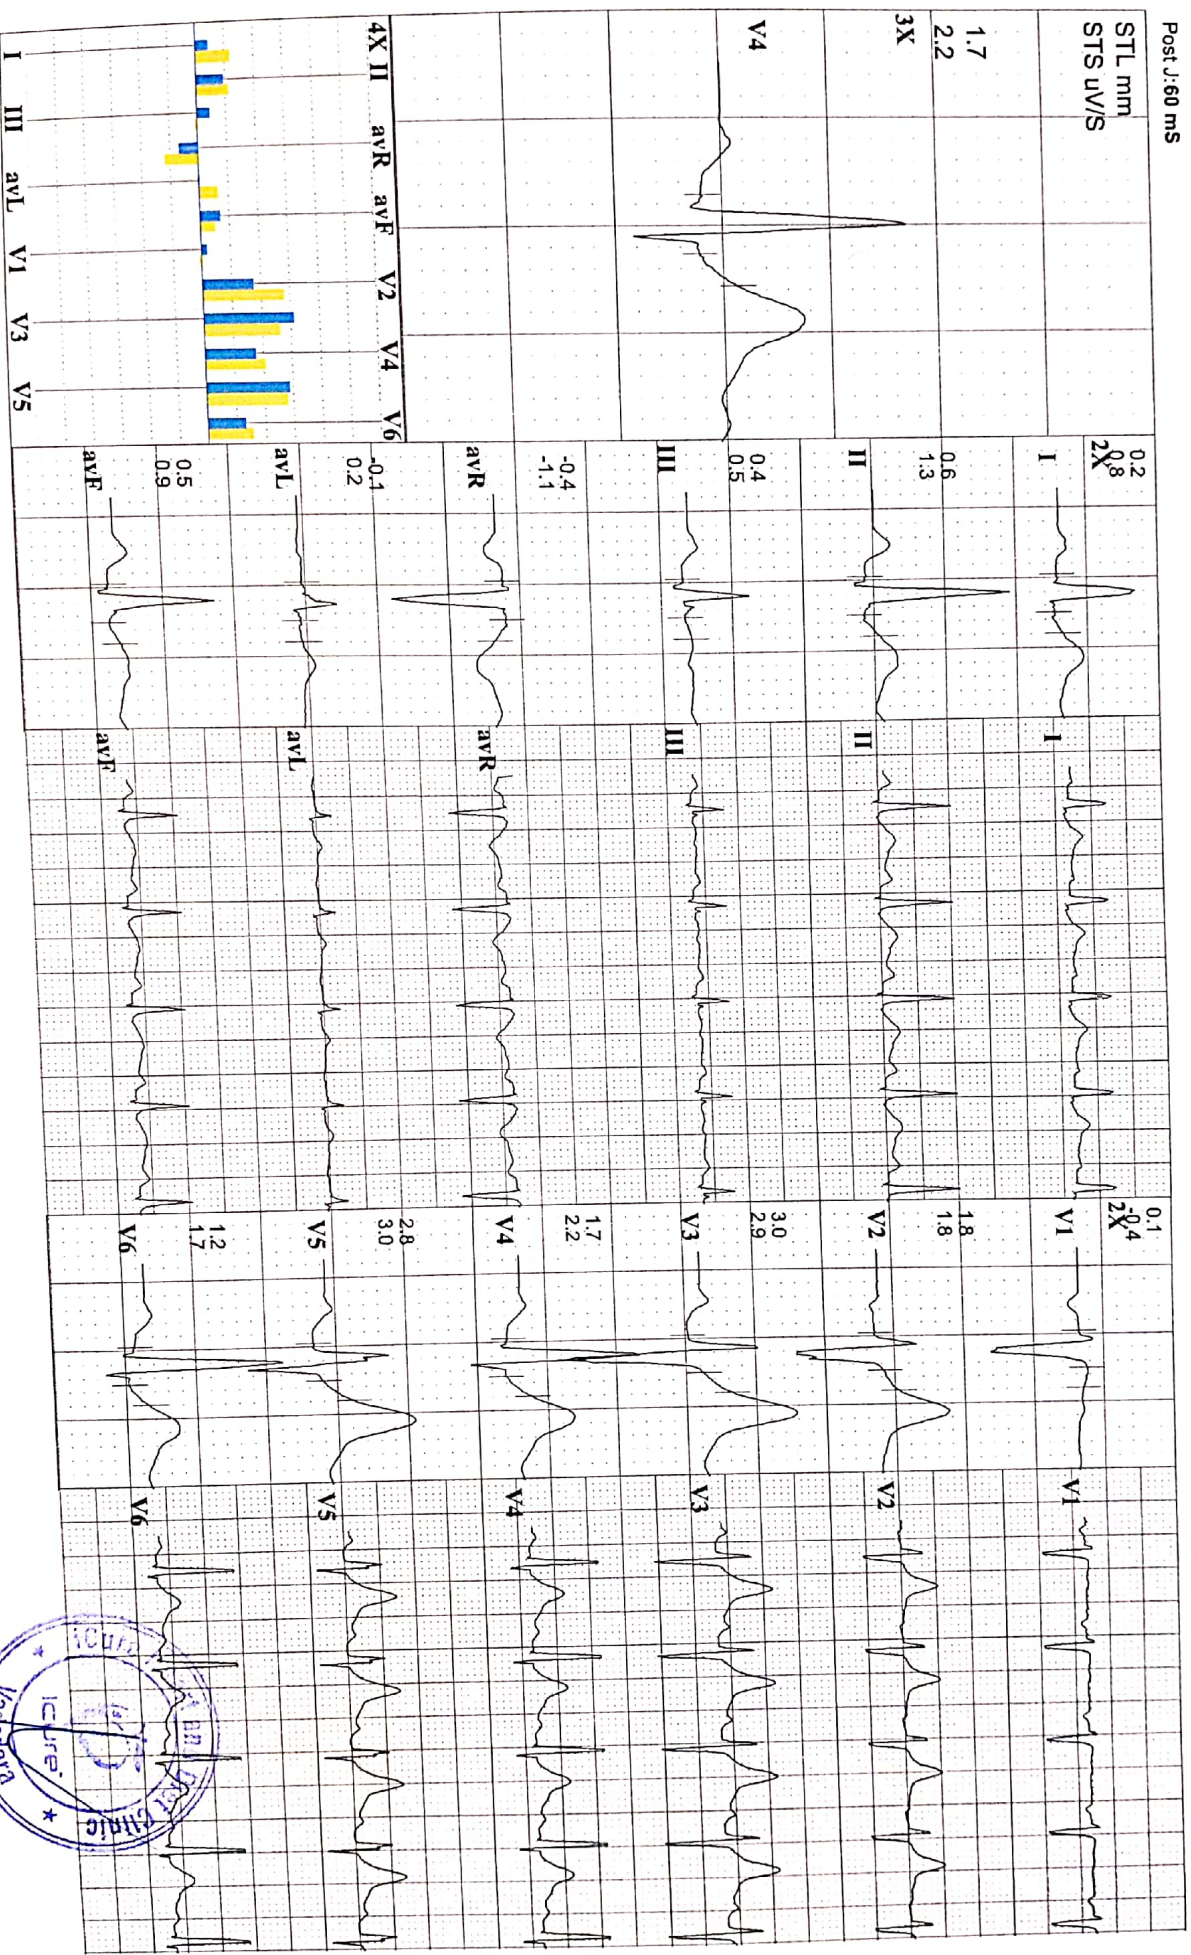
Post J:60 mS
STL mm
STS uV/S
1.7
2.2
3X
V4
4X II avR avF V2 V4 V6
I III avL V1 V3 V5

2X 0.2 0.8
I
0.6 1.3
II
0.4 0.5
III
-0.4 -1.1
avR
-0.1 0.2
avL
0.5 0.9
avF

I
II
III
avR
avL
avF

2X 0.1 -0.4
V1
1.8 1.8
V2
3.0 2.9
V3
1.7 2.2
V4
2.8 3.0
V5
1.2 1.7
V6

V1
V2
V3
V4
V5
V6

Icure Clinic Vadodara